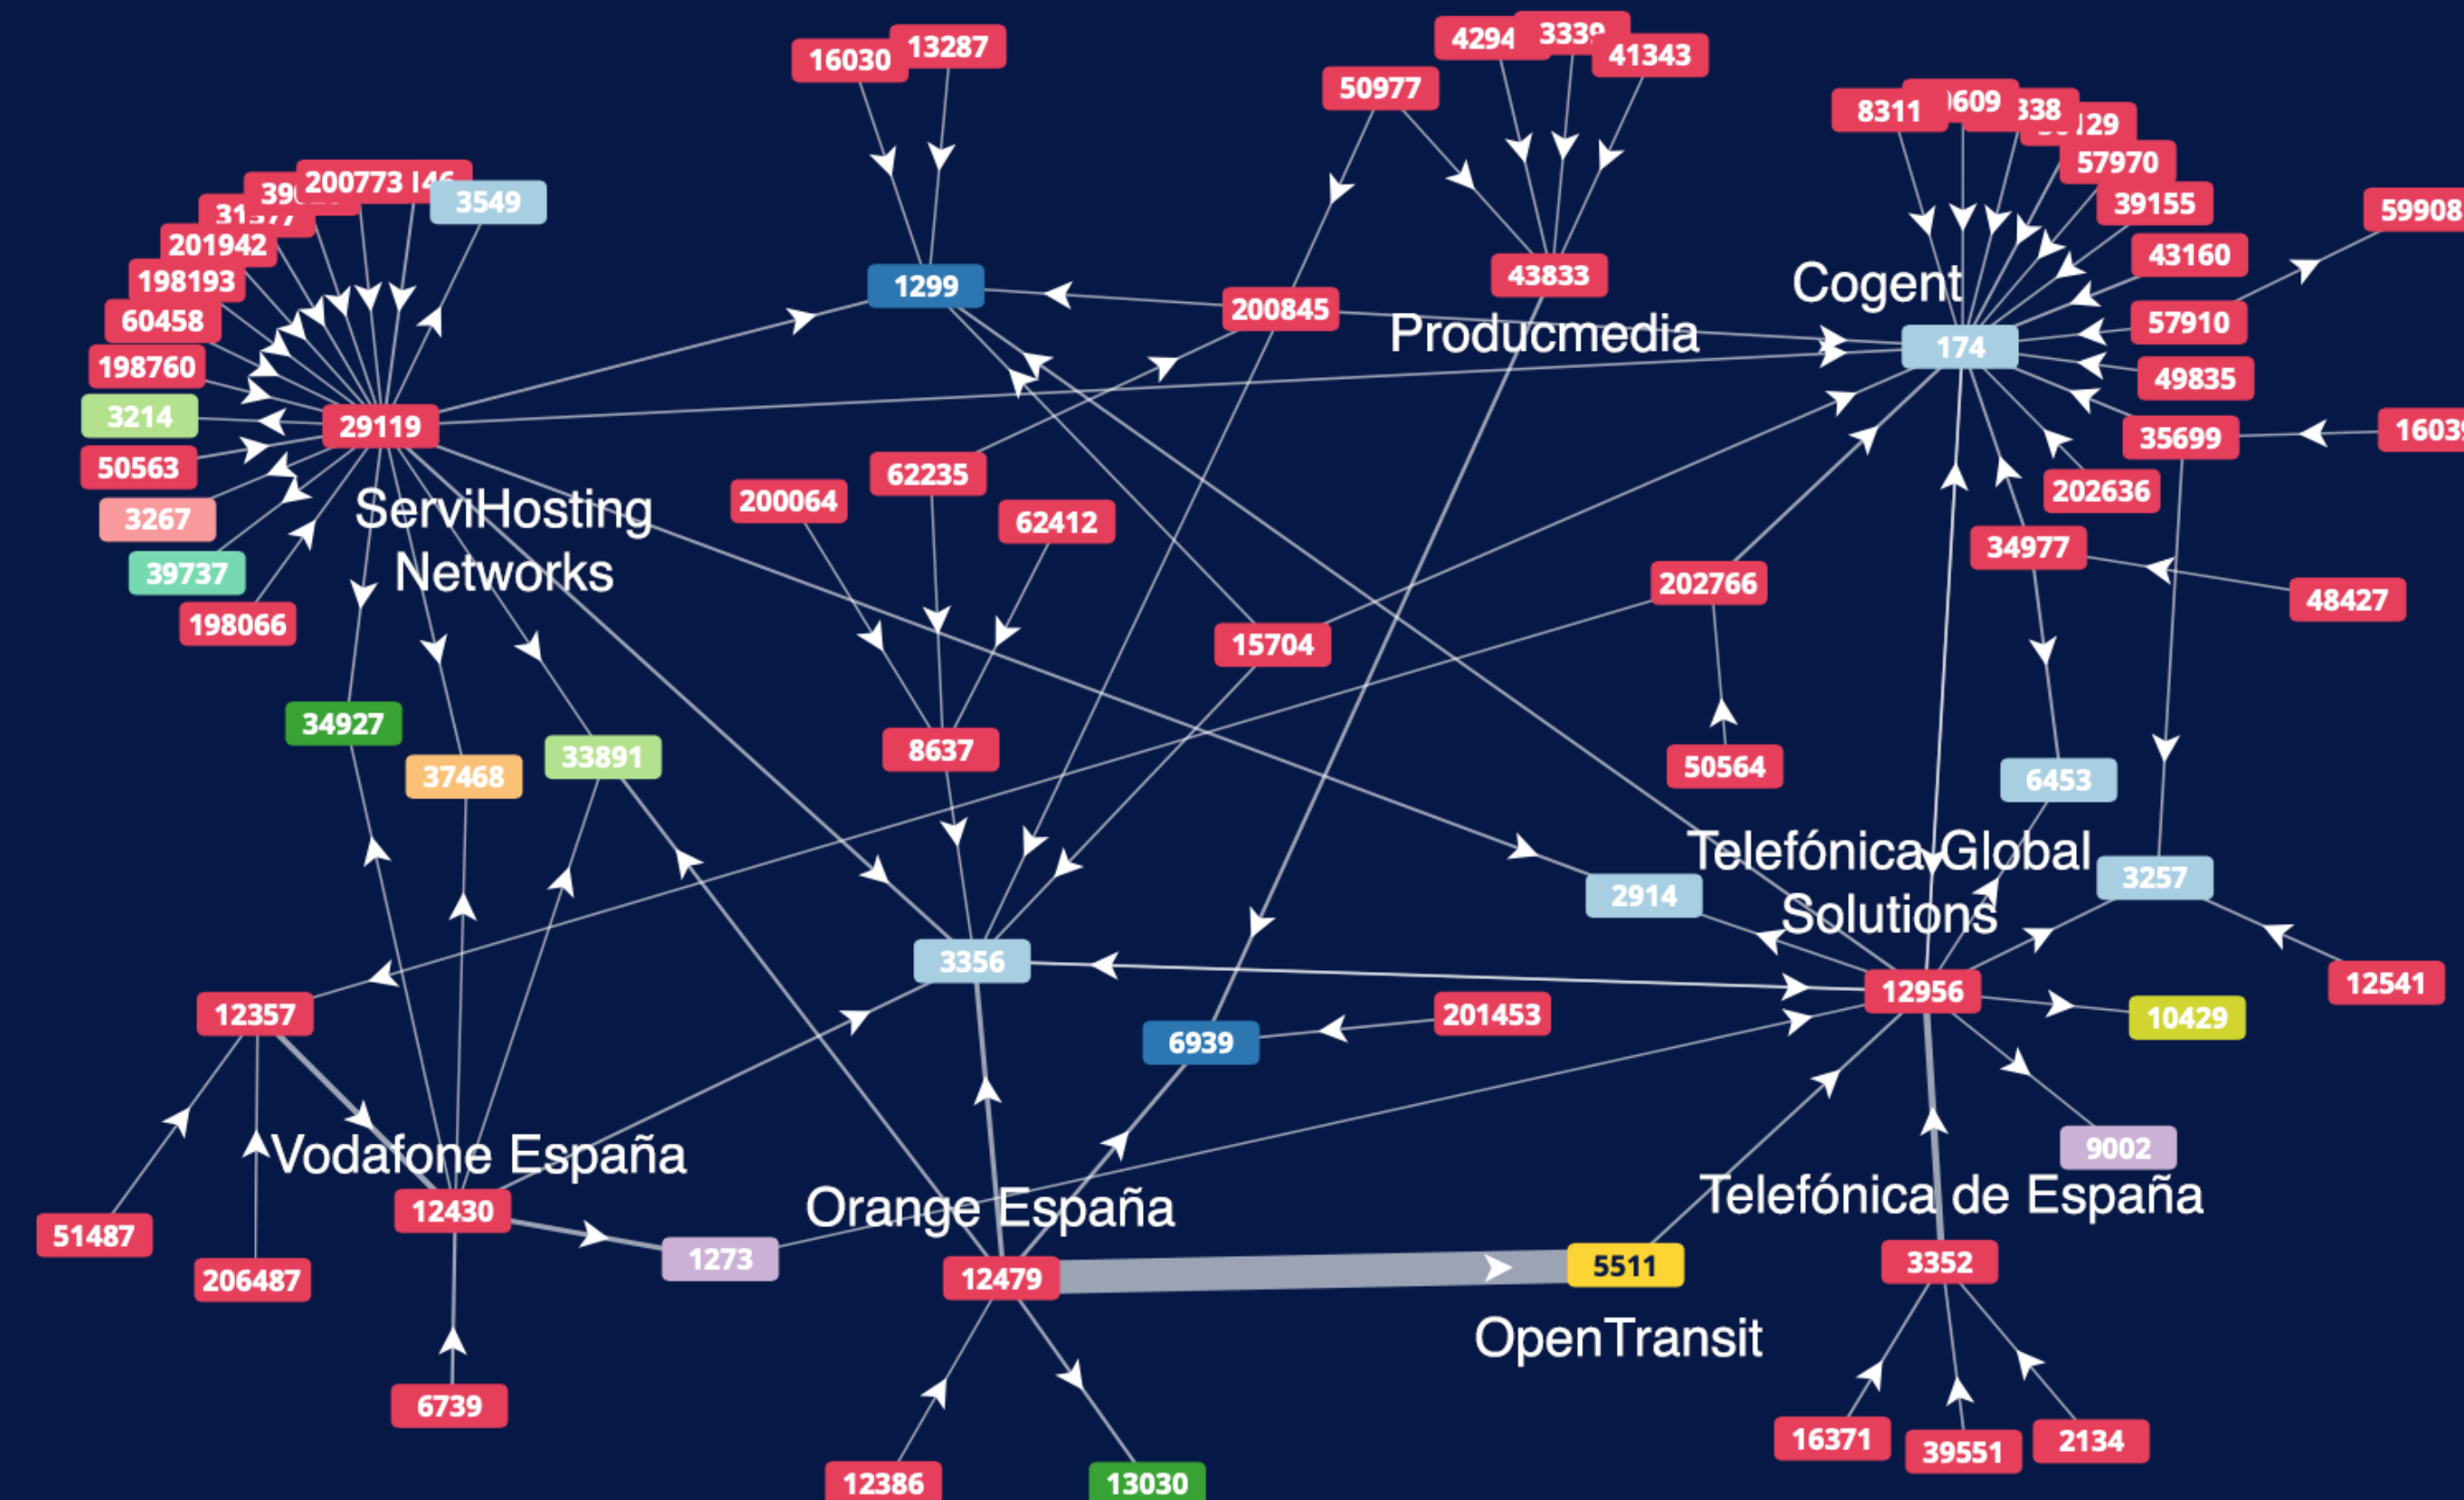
16030
13287
4294
3339
41343
50977
8311
609
338
29
57970
39155
59908
43160
57910
49835
35699
1603
202636
34977
48427
39
200773
31
3549
201942
198193
60458
198760
3214
50563
3267
39737
198066
1299
200845
43833
Cogent
Producmedia
174
29119
ServiHosting Networks
62235
200064
62412
202766
15704
8637
50564
6453
34927
37468
33891
Telefónica Global Solutions
2914
3257
3356
12541
12357
12956
201453
6939
10429
Vodafone España
9002
12430
Orange España
Telefónica de España
51487
206487
1273
12479
5511
3352
OpenTransit
6739
16371
39551
2134
12386
13030